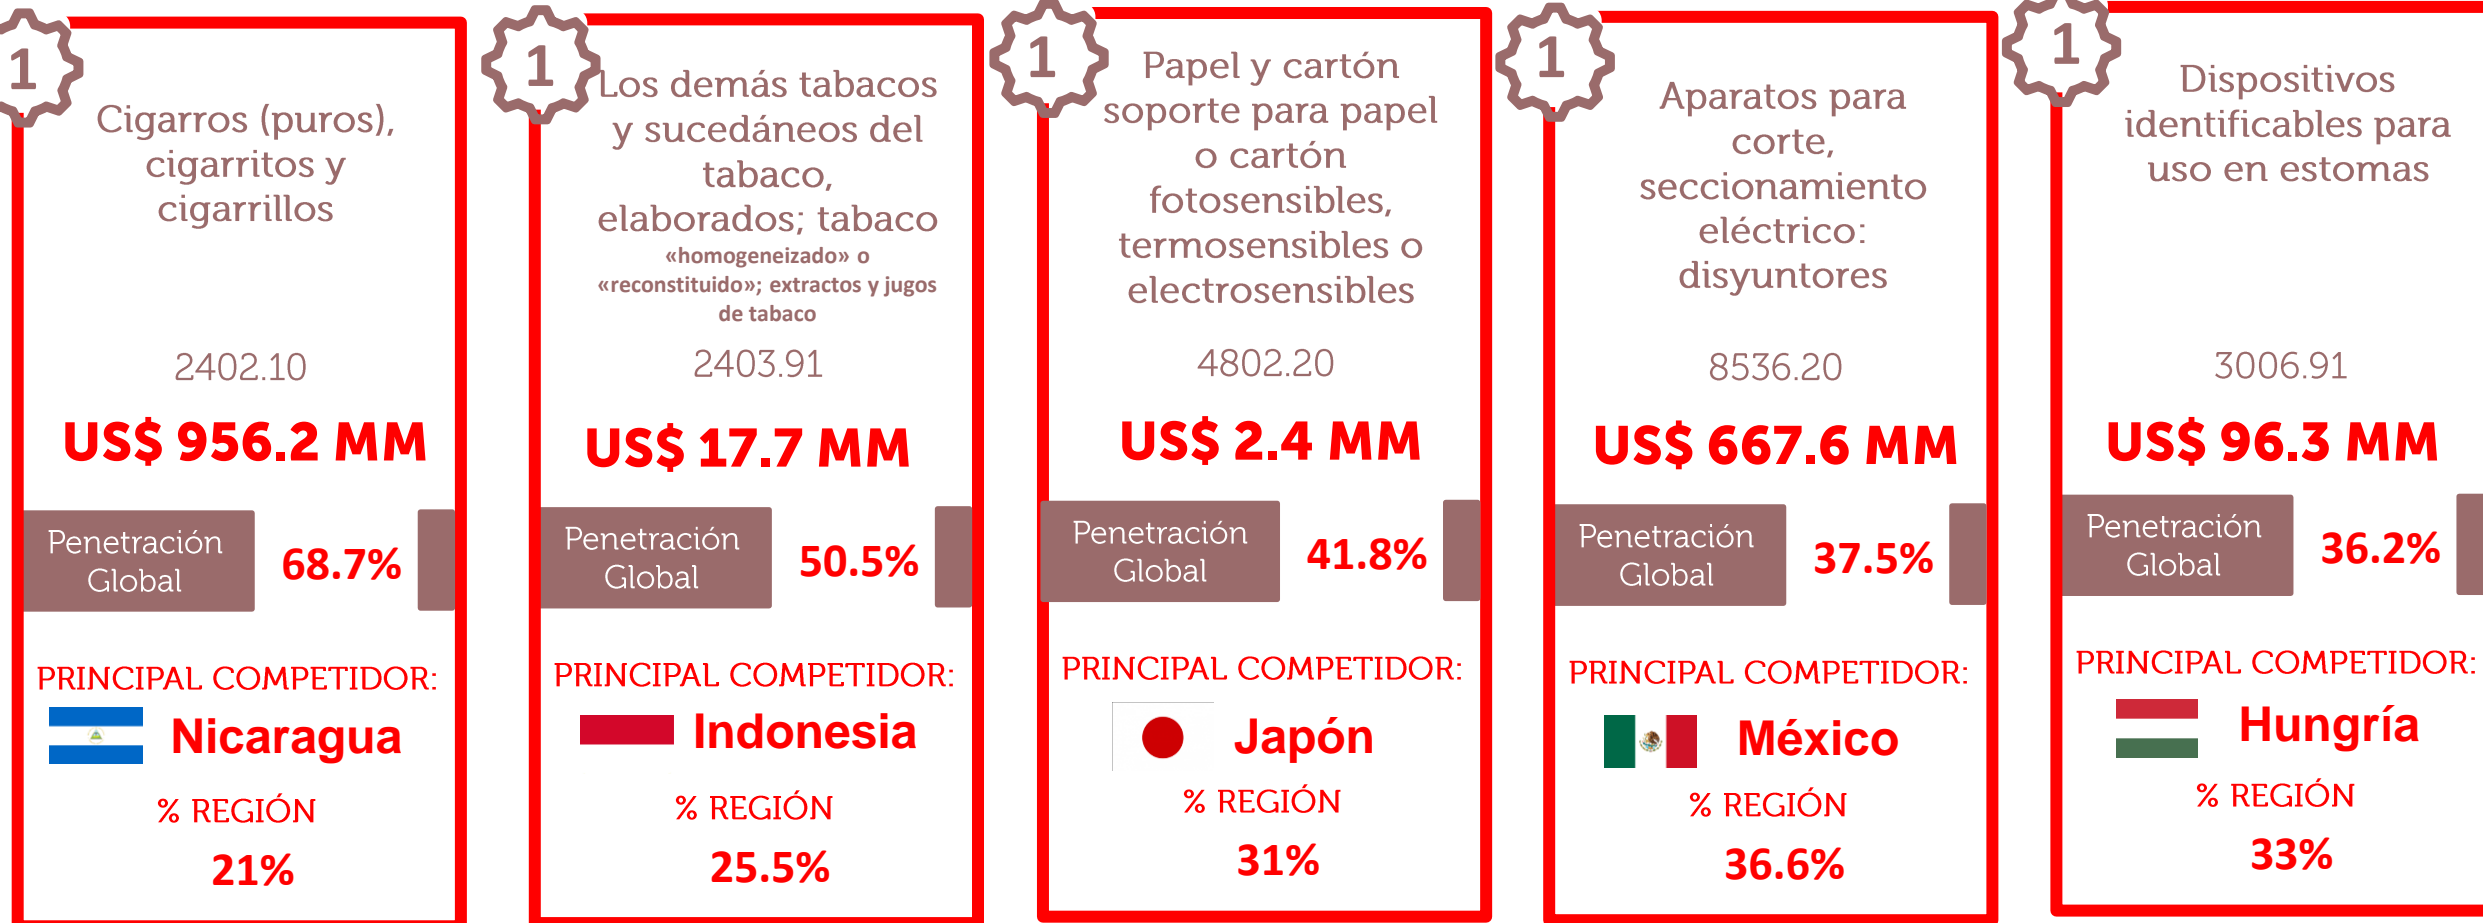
1

Cigarros (puros), cigarritos y cigarrillos

2402.10

US$ 956.2 MM

Penetración Global

68.7%

PRINCIPAL COMPETIDOR:

Nicaragua

% REGIÓN

21%

1

Los demás tabacos y sucedáneos del tabaco, elaborados; tabaco «homogeneizado» o «reconstituido»; extractos y jugos de tabaco

2403.91

US$ 17.7 MM

Penetración Global

50.5%

PRINCIPAL COMPETIDOR:

Indonesia

% REGIÓN

25.5%

1

Papel y cartón soporte para papel o cartón fotosensibles, termosensibles o electrosensibles

4802.20

US$ 2.4 MM

Penetración Global

41.8%

PRINCIPAL COMPETIDOR:

Japón

% REGIÓN

31%

1

Aparatos para corte, seccionamiento eléctrico: disyuntores

8536.20

US$ 667.6 MM

Penetración Global

37.5%

PRINCIPAL COMPETIDOR:

México

% REGIÓN

36.6%

1

Dispositivos identificables para uso en estomas

3006.91

US$ 96.3 MM

Penetración Global

36.2%

PRINCIPAL COMPETIDOR:

Hungría

% REGIÓN

33%